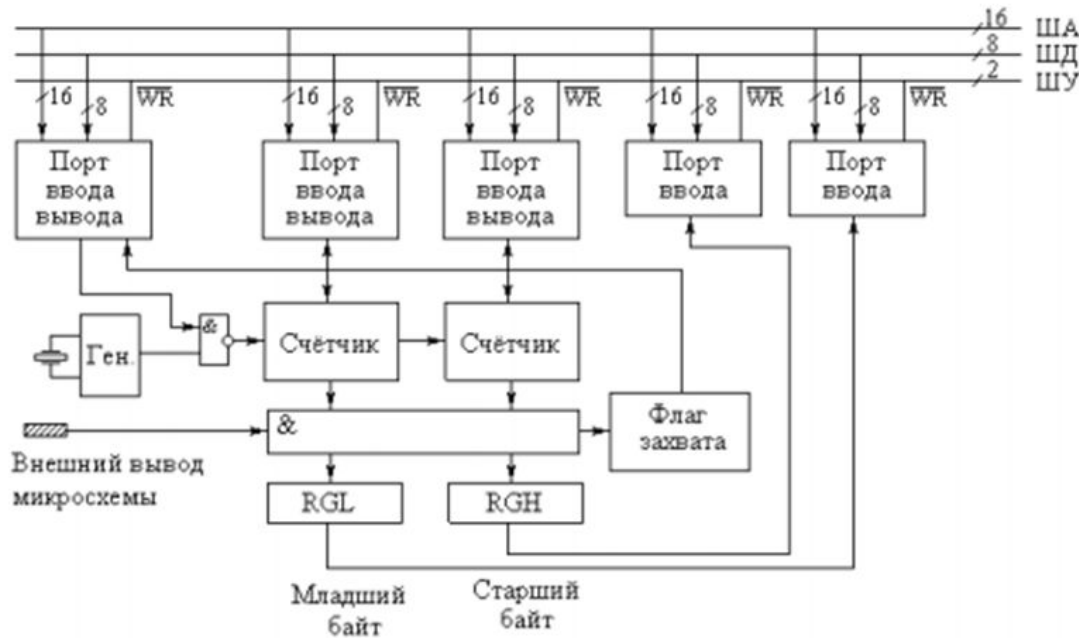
16
ШA
8
ШД
2
ШУ

16 8 $\overline{WR}$
Порт ввода вывода

16 8 $\overline{WR}$
Порт ввода вывода

16 8 $\overline{WR}$
Порт ввода вывода

16 8 $\overline{WR}$
Порт ввода

16 8 $\overline{WR}$
Порт ввода

&
Ген.
Счётчик
Счётчик
&
Флаг захвата
Внешний вывод микросхемы
RGL
RGH
Младший байт
Старший байт